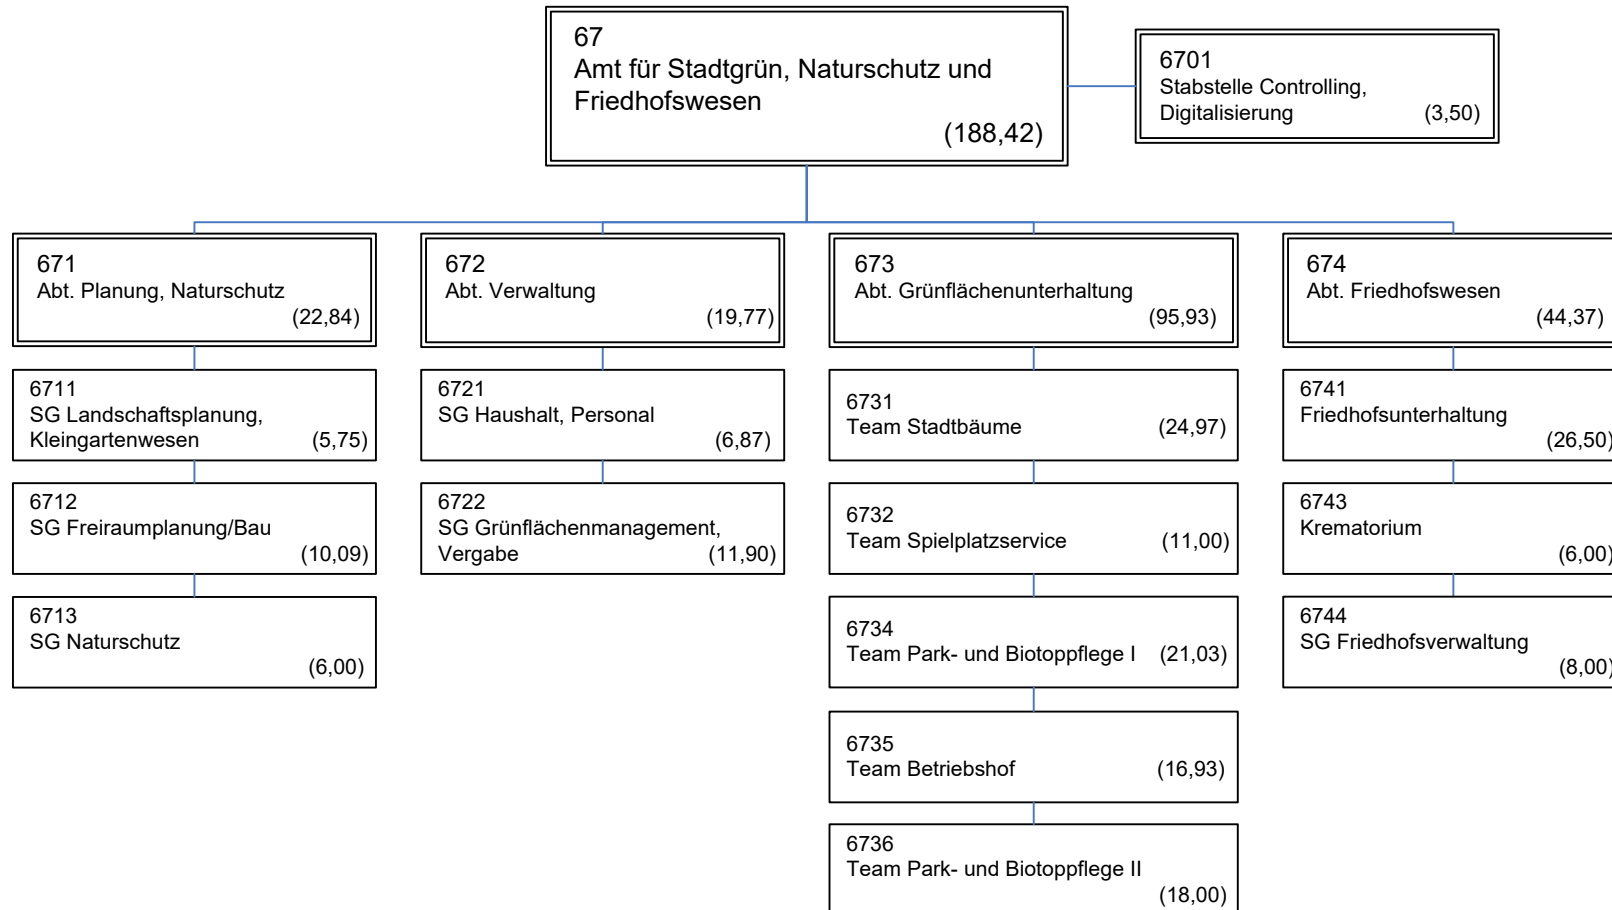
67
Amt für Stadtgrün, Naturschutz und Friedhofswesen
(188,42)

6701
Stabstelle Controlling, Digitalisierung (3,50)

671
Abt. Planung, Naturschutz
(22,84)

6711
SG Landschaftsplanung, Kleingartenwesen (5,75)

6712
SG Freiraumplanung/Bau
(10,09)

6713
SG Naturschutz
(6,00)

672
Abt. Verwaltung
(19,77)

6721
SG Haushalt, Personal
(6,87)

6722
SG Grünflächenmanagement, Vergabe (11,90)

673
Abt. Grünflächenunterhaltung
(95,93)

6731
Team Stadtbäume (24,97)

6732
Team Spielplatzservice (11,00)

6734
Team Park- und Biotoppflege I (21,03)

6735
Team Betriebshof (16,93)

6736
Team Park- und Biotoppflege II
(18,00)

674
Abt. Friedhofswesen
(44,37)

6741
Friedhofsunterhaltung
(26,50)

6743
Krematorium
(6,00)

6744
SG Friedhofsverwaltung
(8,00)